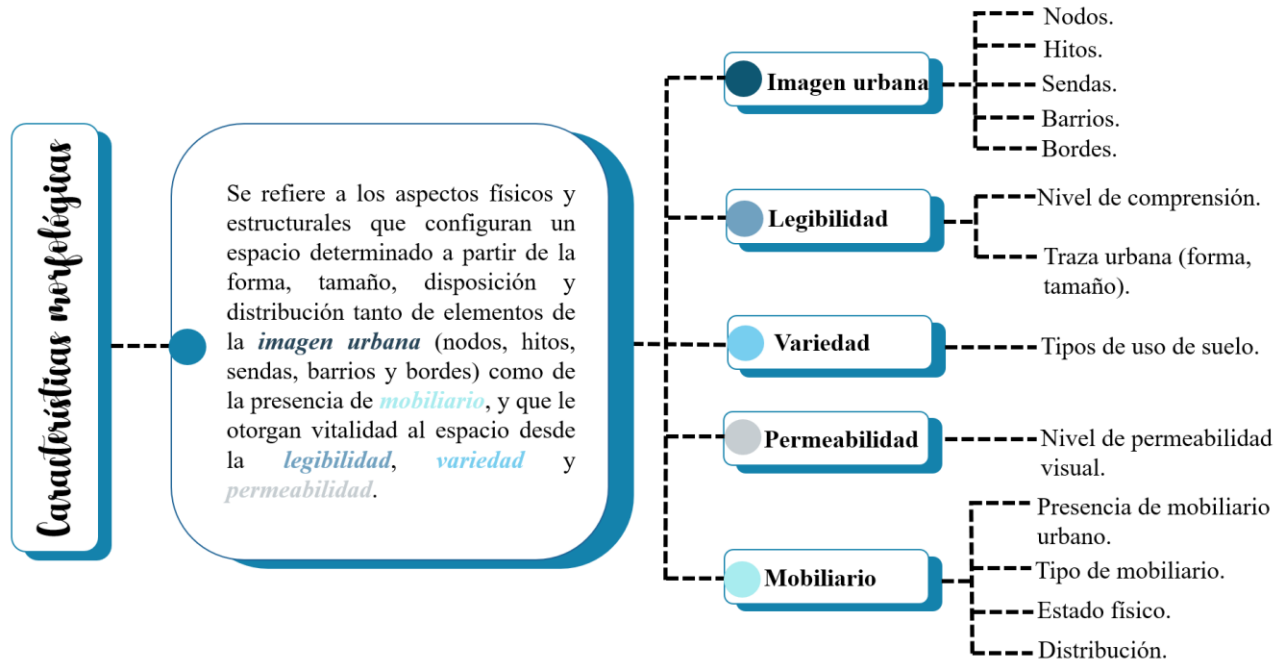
Características morfológicas

Se refiere a los aspectos físicos y estructurales que configuran un espacio determinado a partir de la forma, tamaño, disposición y distribución tanto de elementos de la *imagen urbana* (nodos, hitos, sendas, barrios y bordes) como de la presencia de *mobiliario*, y que le otorgan vitalidad al espacio desde la *legibilidad*, *variedad* y *permeabilidad*.

Imagen urbana

Nodos.
Hitos.
Sendas.
Barrios.
Bordes.

Legibilidad

Nivel de comprensión.
Traza urbana (forma, tamaño).

Variedad

Tipos de uso de suelo.

Permeabilidad

Nivel de permeabilidad visual.

Mobiliario

Presencia de mobiliario urbano.
Tipo de mobiliario.
Estado físico.
Distribución.